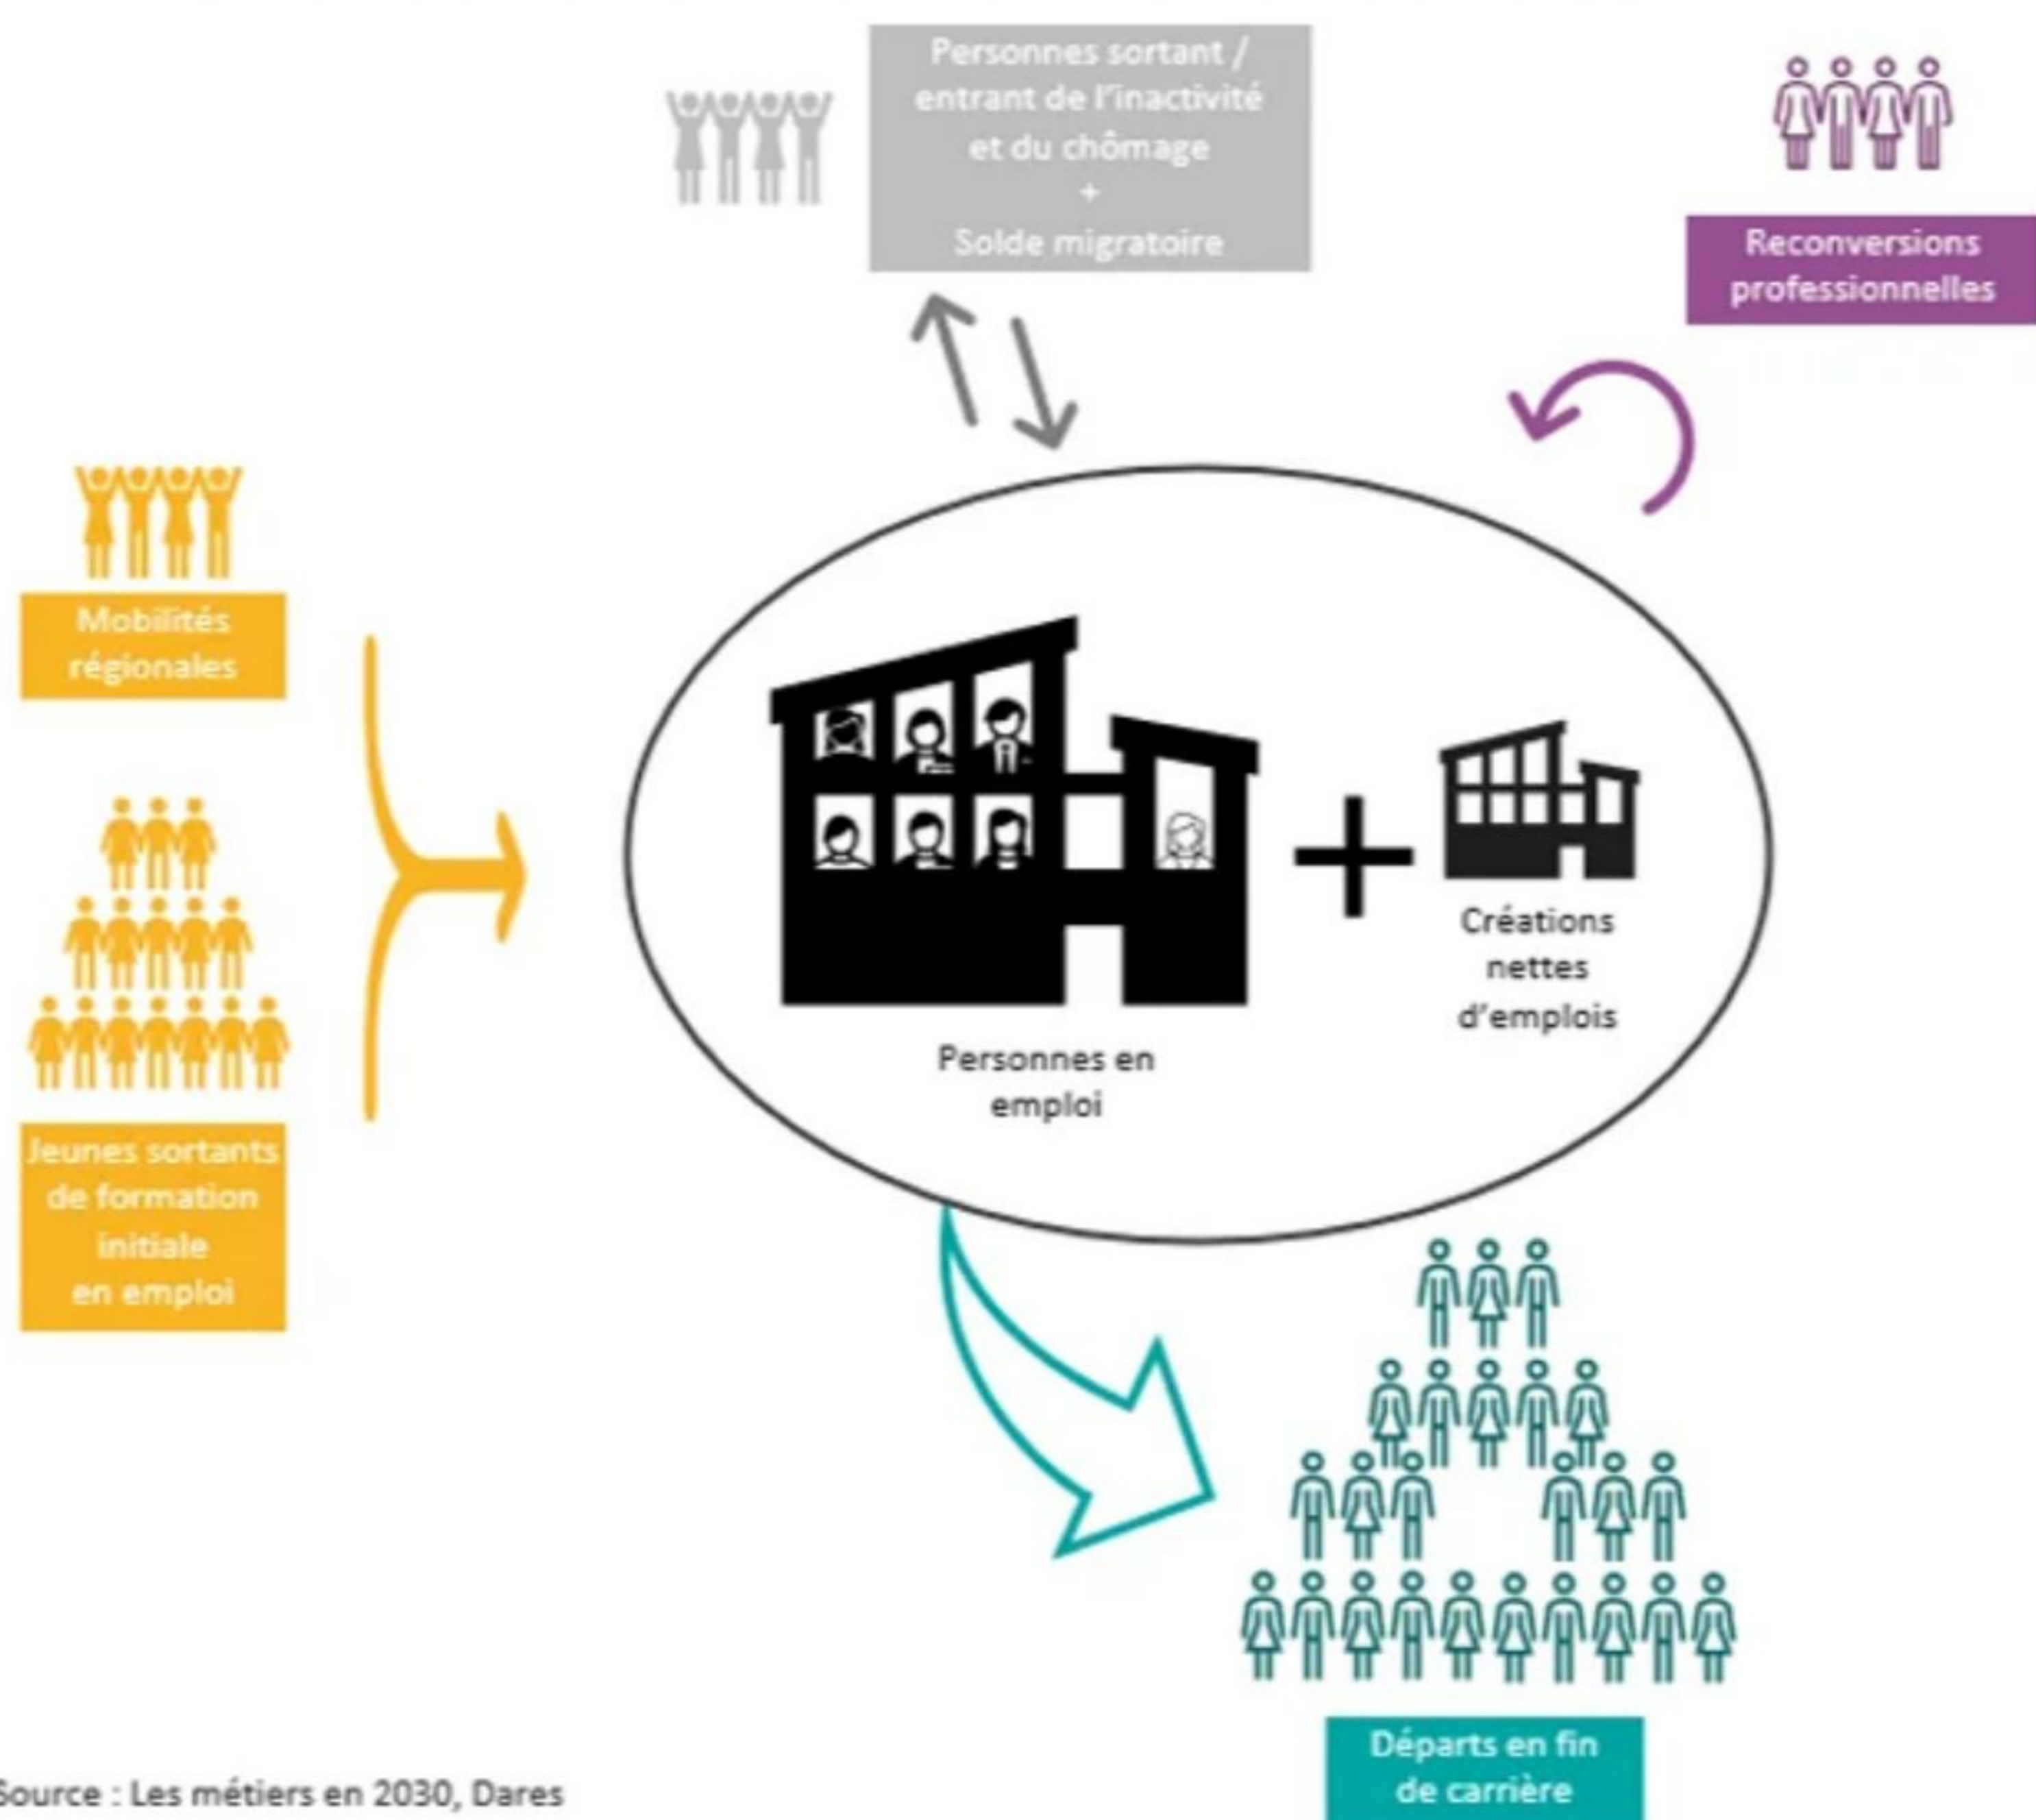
Personnes sortant / entrant de l'inactivité et du chômage
+
Solde migratoire

Reconversions professionnelles

Mobilités régionales

Jeunes sortants de formation initiale en emploi

Personnes en emploi

+

Créations nettes d'emplois

Départs en fin de carrière

Source : Les métiers en 2030, Dares